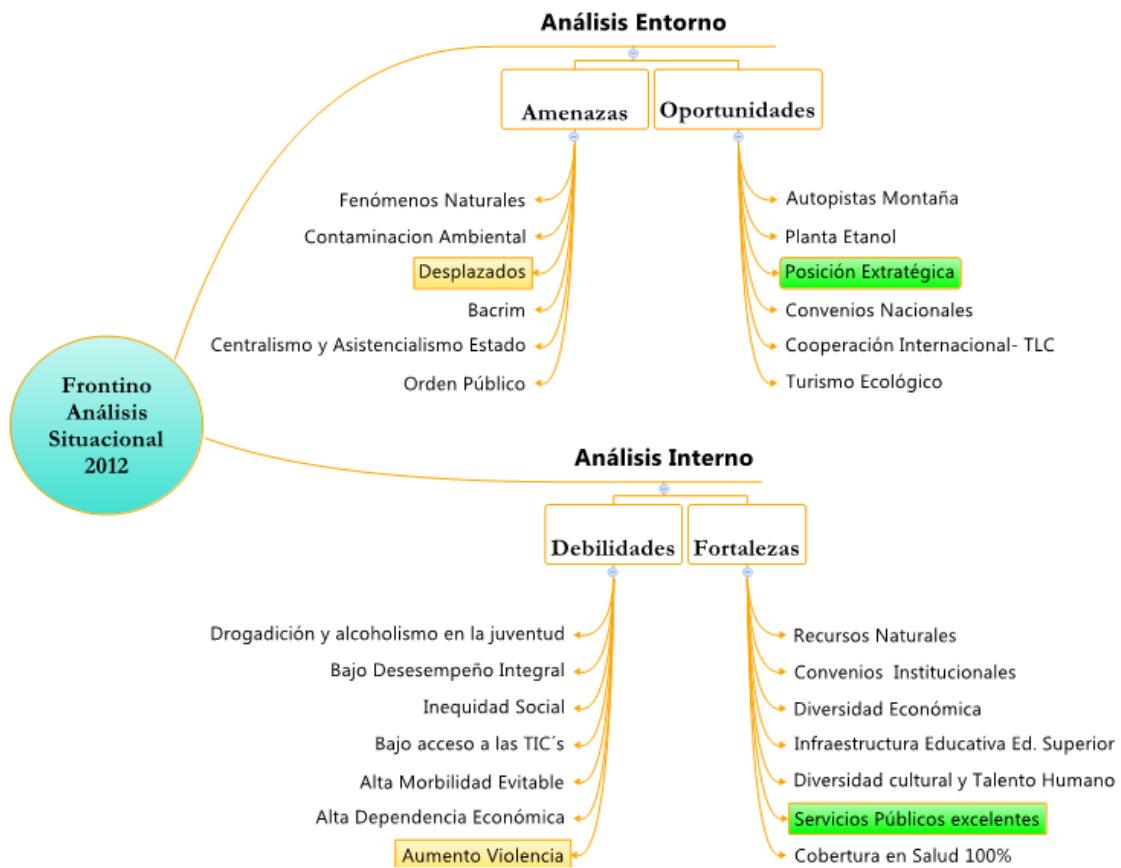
Análisis Entorno

Amenazas

Fenómenos Naturales
Contaminacion Ambiental
Desplazados
Bacrim
Centralismo y Asistencialismo Estado
Orden Público

Oportunidades

Autopistas Montaña
Planta Etanol
Posición Extratégica
Convenios Nacionales
Cooperación Internacional- TLC
Turismo Ecológico

Frontino Análisis Situacional 2012

Análisis Interno

Debilidades

Drogadición y alcoholismo en la juventud
Bajo Desesempeño Integral
Inequidad Social
Bajo acceso a las TIC´s
Alta Morbilidad Evitable
Alta Dependencia Económica
Aumento Violencia

Fortalezas

Recursos Naturales
Convenios Institucionales
Diversidad Económica
Infraestructura Educativa Ed. Superior
Diversidad cultural y Talento Humano
Servicios Públicos excelentes
Cobertura en Salud 100%